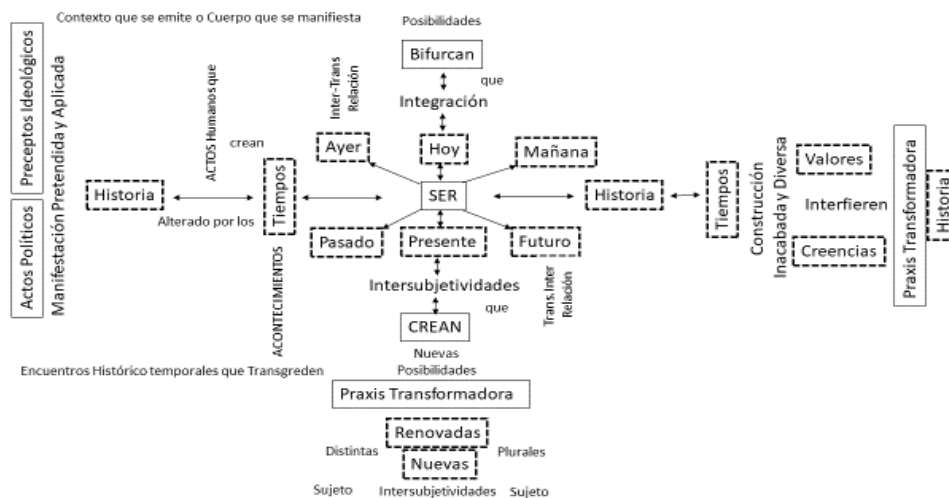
Contexto que se emite o Cuerpo que se manifiesta

Preceptos Ideológicos

Manifestación Pretendida y Aplicada

Actos Políticos

Historia

ACTOS Humanos que

crean

Alterado por los

Tiempos

ACONTECIMIENTOS

Posibilidades

Bifurcan

que

Inter-Trans Relación

Integración

Ayer

Hoy

Mañana

SER

Pasado

Presente

Futuro

Intersubjetividades

que

Trans.Inter Relación

CREAN

Nuevas Posibilidades

Historia

Tiempos

Construcción Inacabada y Diversa

Valores

Interfieren

Creencias

Praxis Transformadora

Historia

Encuentros Histórico temporales que Transgreden

Praxis Transformadora

Renovadas

Distintas

Plurales

Nuevas

Sujeto

Intersubjetividades

Sujeto